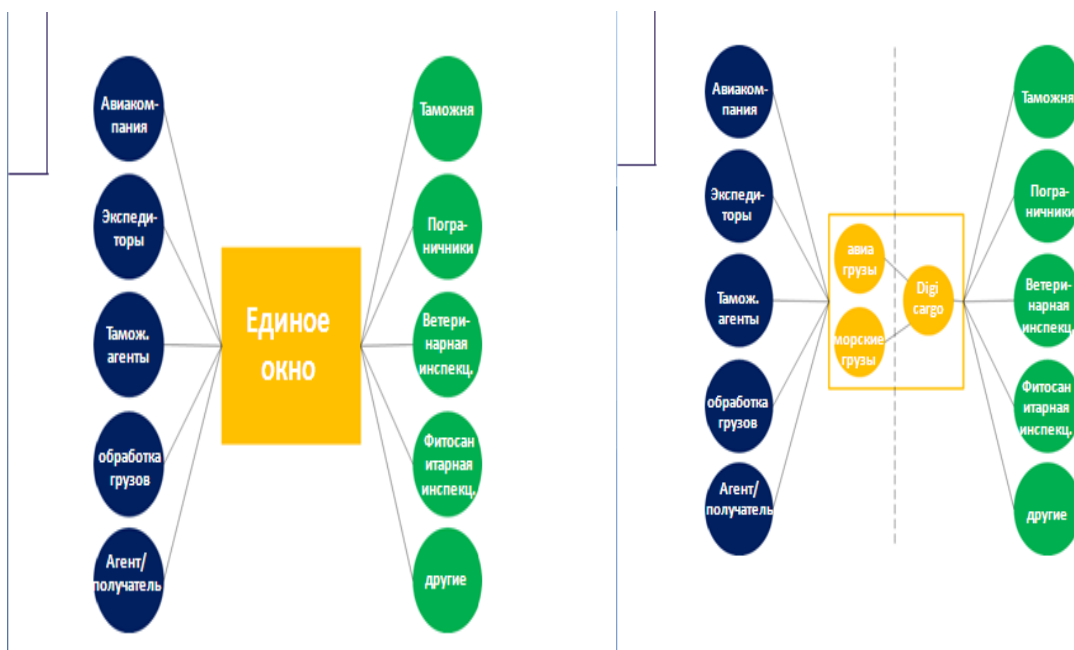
Авиакомпания

Экспедиторы

Тамож. агенты

обработка грузов

Агент/ получатель

Единое окно

Таможня

Пограничники

Ветеринарная инспекц.

Фитосанитарная инспекц.

другие

Авиакомпания

Экспедиторы

Тамож. агенты

обработка грузов

Агент/ получатель

авиа грузы

морские грузы

Digi cargo

Таможня

Пограничники

Ветеринарная инспекц.

Фитосанитарная инспекц.

другие